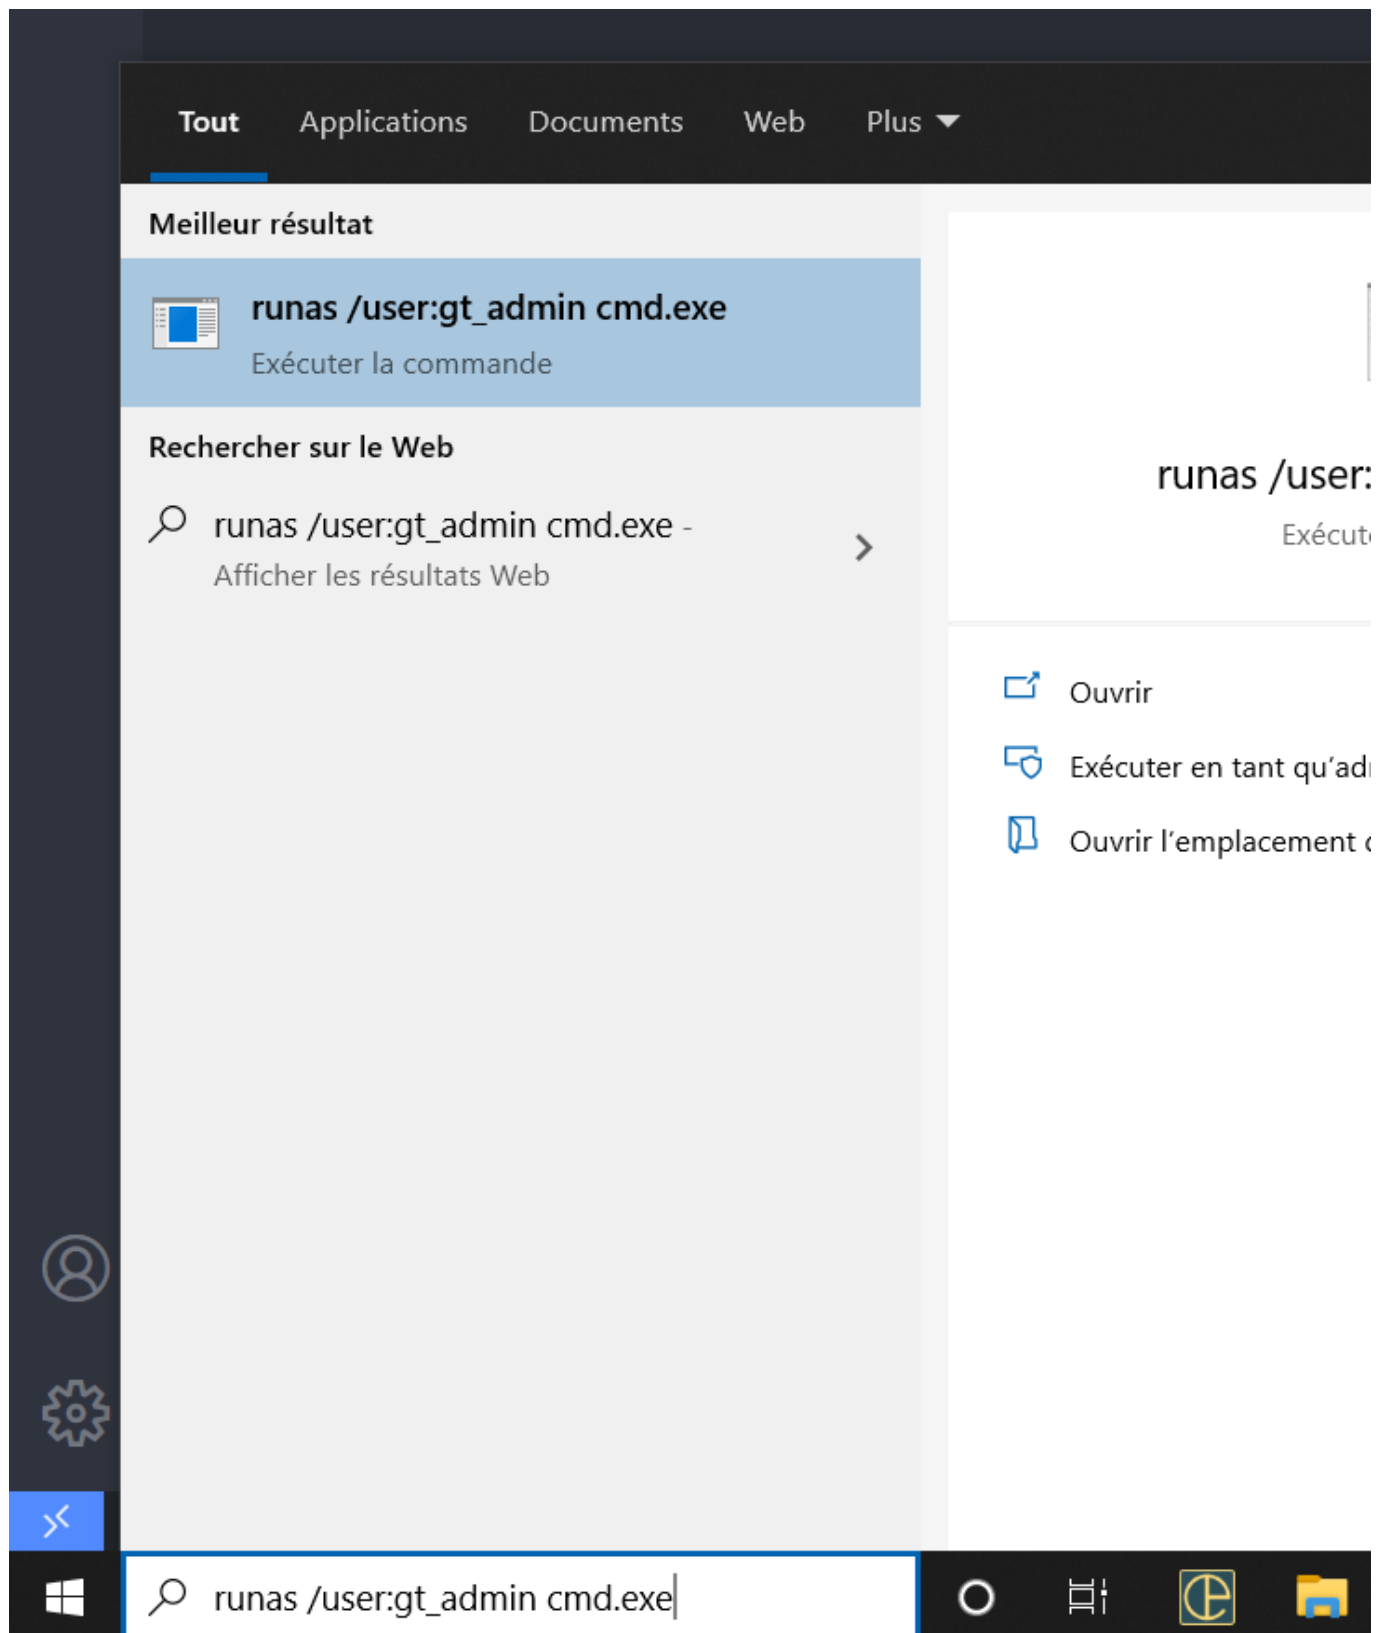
Tout Applications Documents Web Plus

Meilleur résultat

runas /user:gt_admin cmd.exe
Exécuter la commande

Rechercher sur le Web

runas /user:gt_admin cmd.exe - Afficher les résultats Web

runas /user:
Exécut

Ouvrir
Exécuter en tant qu'ad
Ouvrir l'emplacement

runas /user:gt_admin cmd.exe